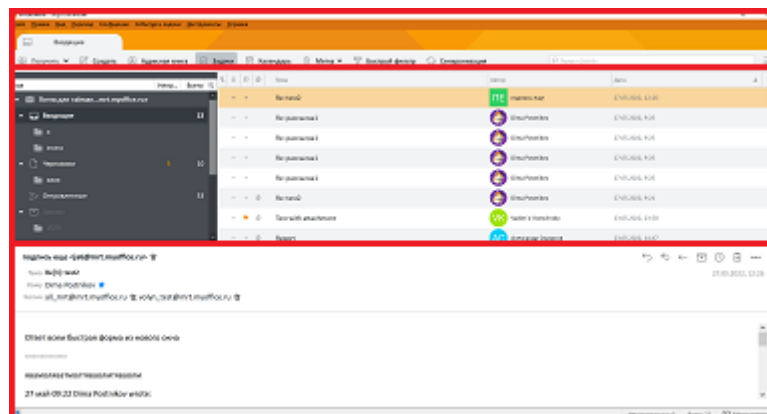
Входящие

Получить Создать Удалить

Почта для таймли...mrt.myoffice.ru

Входящие 13

Черновики 10

Отправленные

Ветка

Тема

Автор

Дата

Без темы

Без темы

Без темы

Без темы

Без темы

Без темы

Test with attachment

Report

ПЕ

VK

27.03.2022, 12:26

Ответ всем Быстрая форма из нового окна

21 мая 09:22 Dima Postnikov wrote: